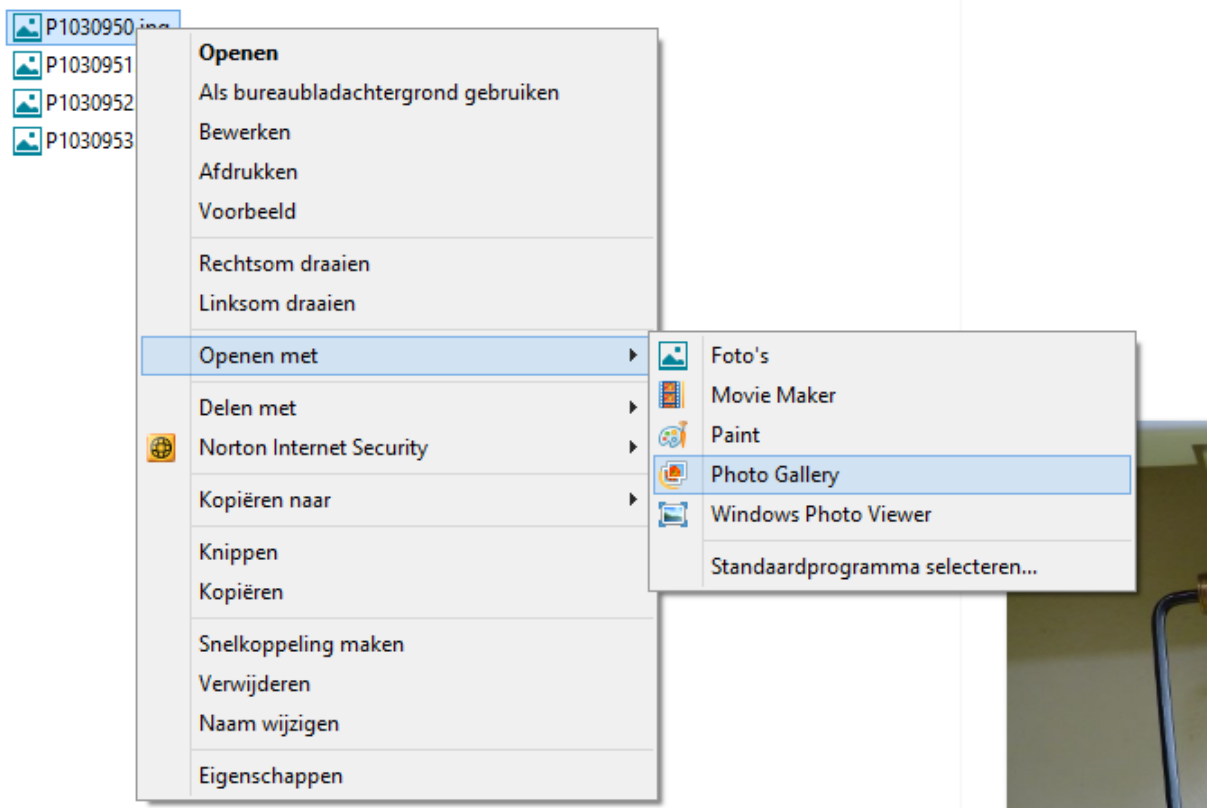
P1030950.jpg
P1030951
P1030952
P1030953

Openen
Als bureaubladachtergrond gebruiken
Bewerken
Afdrukken
Voorbeeld

Rechtsom draaien
Linksom draaien

Openen met

Delen met
Norton Internet Security

Kopiëren naar

Knippen
Kopiëren

Snelkoppeling maken
Verwijderen
Naam wijzigen

Eigenschappen

Foto's
Movie Maker
Paint
Photo Gallery
Windows Photo Viewer

Standaardprogramma selecteren...